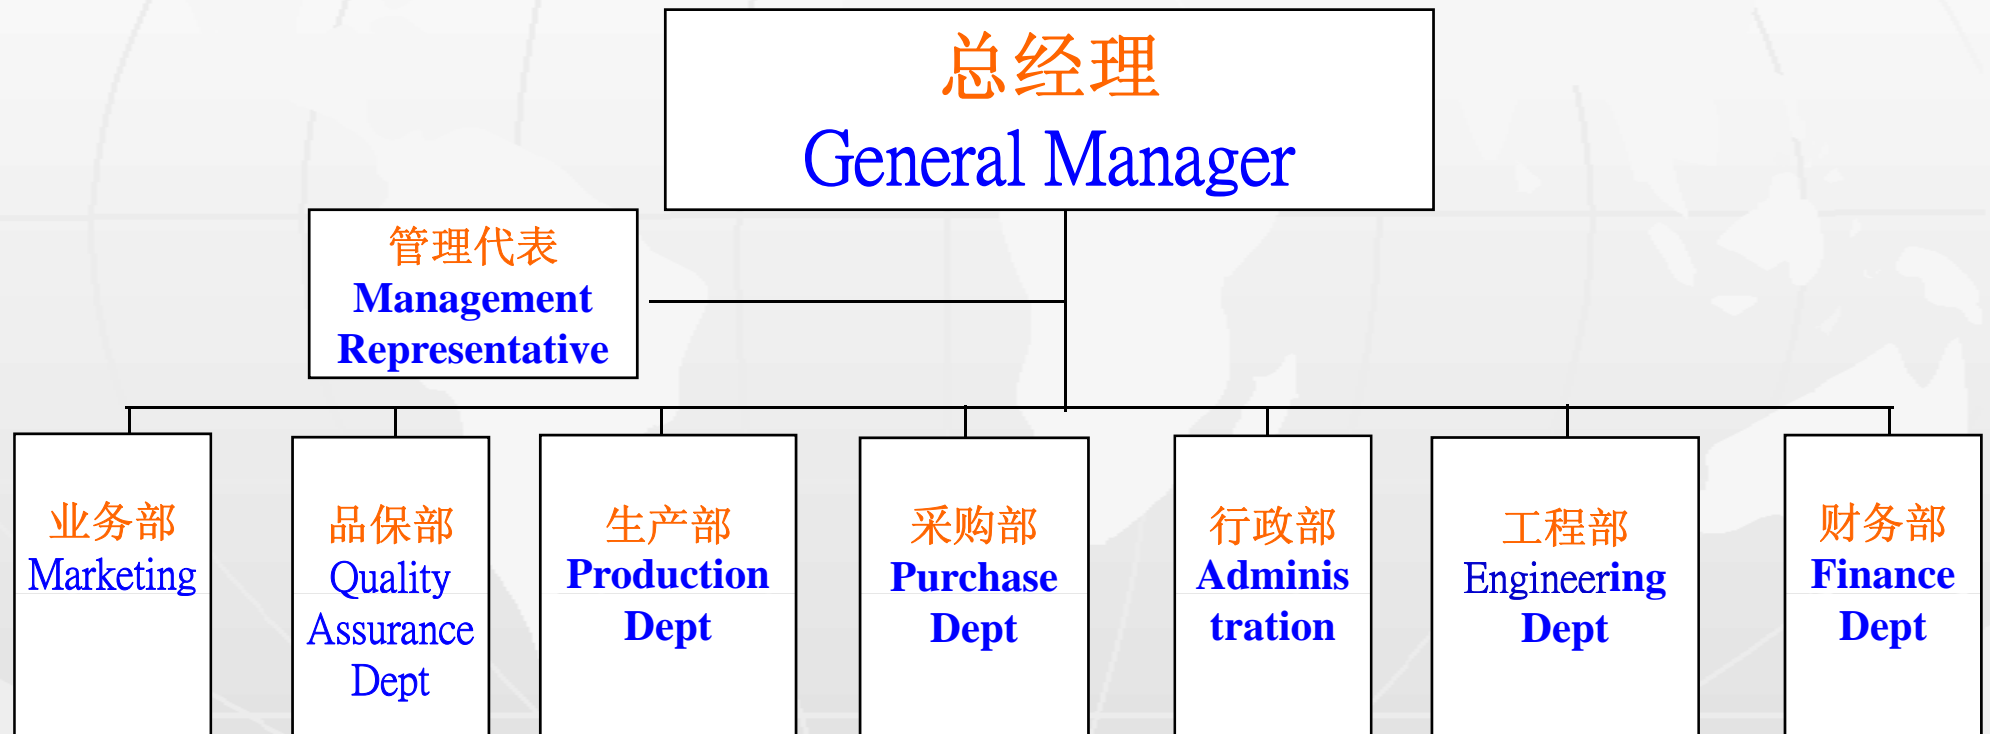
总经理
General Manager

管理代表
Management Representative

业务部
Marketing

品保部
Quality Assurance Dept

生产部
Production Dept

采购部
Purchase Dept

行政部
Adminis tration

工程部
Engineering Dept

财务部
Finance Dept